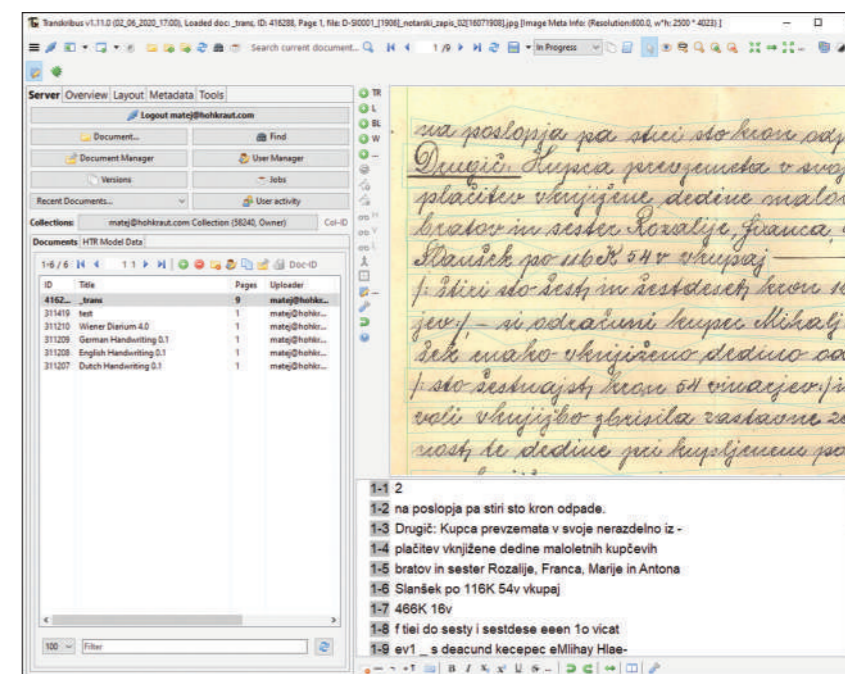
Transkribus v1.11.0 (02_06_2020_17:00), Loaded doc: _trans, ID: 416288, Page 1, file: D-SI0001_[1908]_notarski_zapis_02[16071908].jpg [Image Meta Info: (Resolution:600.0, w*h: 2500 * 4023) ]

Search current document...

1 /9

In Progress

Server Overview Layout Metadata Tools

Logout matej@hohkraut.com

Document... Find

Document Manager User Manager

Versions Jobs

Recent Documents... User activity

Collections: matej@hohkraut.com Collection (58240, Owner) Col-ID

Documents HTR Model Data

1-6 / 6 1 1 Doc-ID

| ID | Title | Pages | Uploader |
|---|---|---|---|
| 4162... | _trans | 9 | matej@hohkr... |
| 311419 | test | 1 | matej@hohkr... |
| 311210 | Wiener Diarium 4.0 | 1 | matej@hohkr... |
| 311209 | German Handwriting 0.1 | 1 | matej@hohkr... |
| 311208 | English Handwriting 0.1 | 1 | matej@hohkr... |
| 311207 | Dutch Handwriting 0.1 | 1 | matej@hohkr... |

100 Filter

TR
L
BL
W

na poslopja pa stiri sto kron odp
Drugič: Kupca prevzemata v svoj
plačitev vknjižene dedine malol
bratov in sester Rozalije, Franca,
Slanšek po 116K 54v vkupaj
/: štiri sto šest in šestdeset kron
jev/ - si odračuni kupec Mihalj
šek mako vknjiženo dedino
/: sto šestnajst kron 54 vinarjev
voli vknjižbo zbrisila zastavne
nost te dedine pri kupljenem

1-1 2
1-2 na poslopja pa stiri sto kron odpade.
1-3 Drugič: Kupca prevzemata v svoje nerazdelno iz -
1-4 plačitev vknjižene dedine maloletnih kupčevih
1-5 bratov in sester Rozalije, Franca, Marije in Antona
1-6 Slanšek po 116K 54v vkupaj
1-7 466K 16v
1-8 f tiei do sesty i sestdese eeen 1o vicat
1-9 ev1 _ s deacund kecepec eMlihay Hlae-